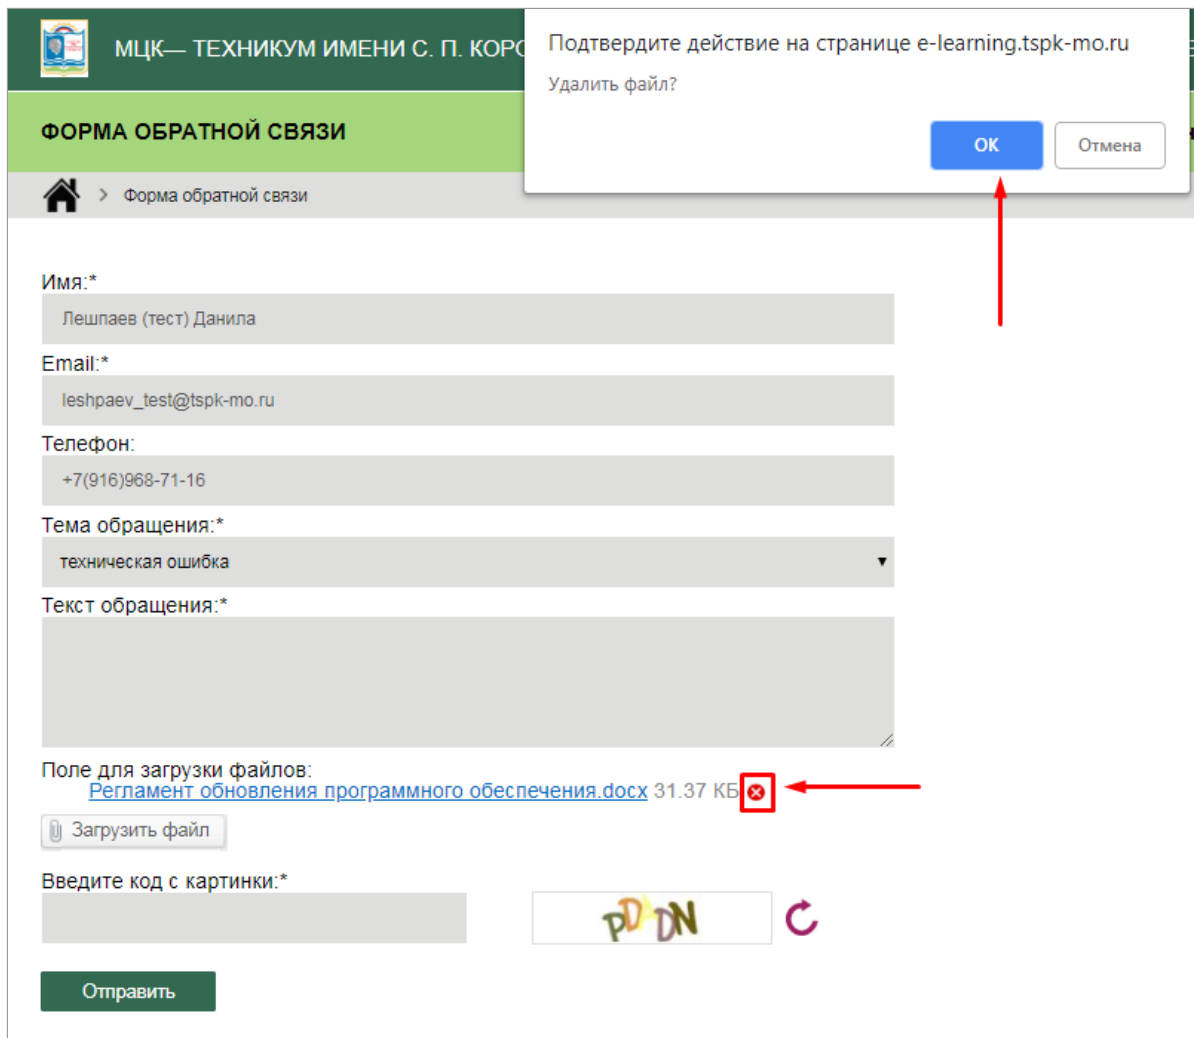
МЦК— ТЕХНИКУМ ИМЕНИ С. П. КОР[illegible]

Подтвердите действие на странице e-learning.tspk-mo.ru

Удалить файл?

ОК

Отмена

ФОРМА ОБРАТНОЙ СВЯЗИ

Форма обратной связи

Имя:*

Лешпаев (тест) Данила

Email:*

leshpaev_test@tspk-mo.ru

Телефон:

+7(916)968-71-16

Тема обращения:*

техническая ошибка

Текст обращения:*

Поле для загрузки файлов:

Регламент обновления программного обеспечения.docx 31.37 КБ

Загрузить файл

Введите код с картинки:*

PDDN

Отправить